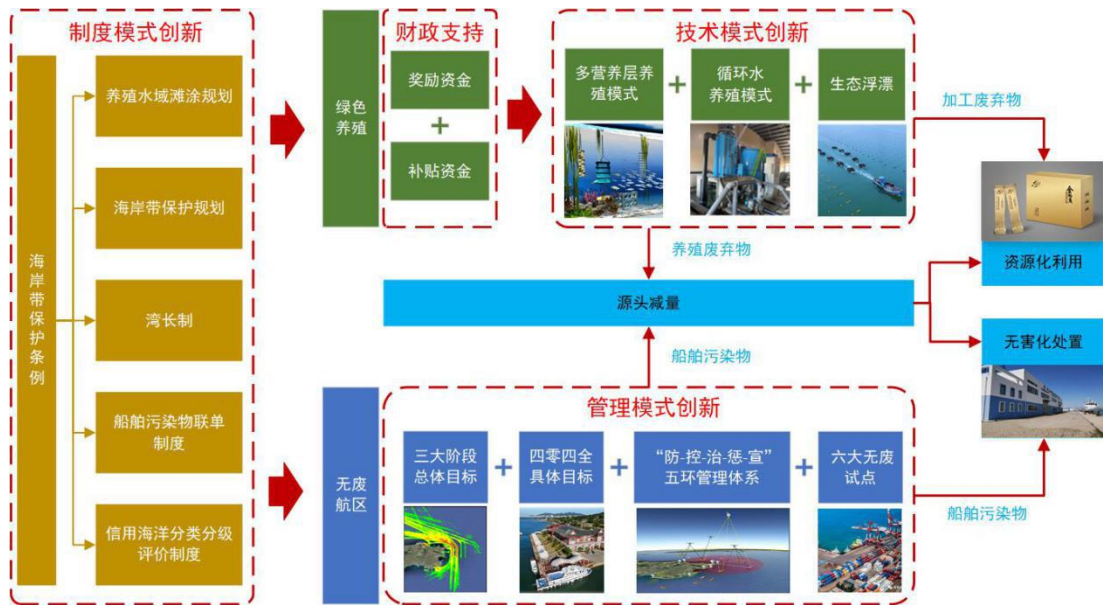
制度模式创新

海岸带保护条例

养殖水域滩涂规划

海岸带保护规划

湾长制

船舶污染物联单制度

信用海洋分类分级评价制度

绿色养殖

财政支持

奖励资金

+

补贴资金

技术模式创新

多营养层养殖模式

+

循环水养殖模式

+

生态浮漂

加工废弃物

养殖废弃物

源头减量

资源化利用

无害化处置

船舶污染物

无废航区

管理模式创新

三大阶段总体目标

+

四零四全具体目标

+

“防-控-治-惩-宣”五环管理体系

+

六大无废试点

船舶污染物